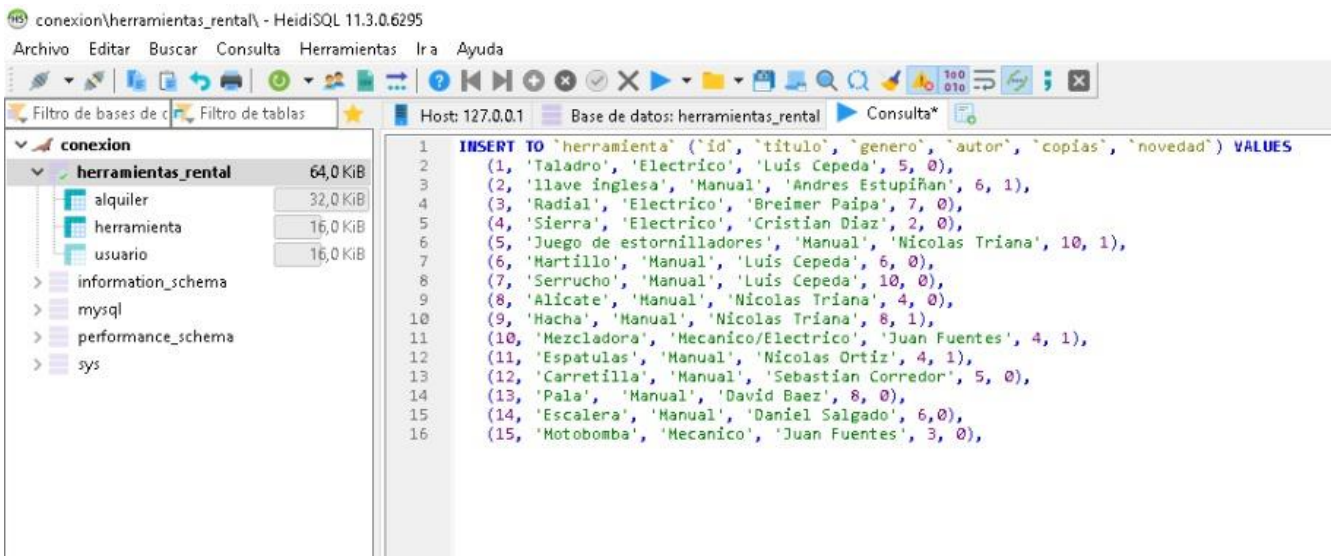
conexion\herramientas_rental\ - HeidiSQL 11.3.0.6295

Archivo Editar Buscar Consulta Herramientas Ir a Ayuda

Filtro de bases de d Filtro de tablas

Host: 127.0.0.1 Base de datos: herramientas_rental Consulta*

conexion
herramientas_rental 64,0 KiB
alquiler 32,0 KiB
herramienta 16,0 KiB
usuario 16,0 KiB
information_schema
mysql
performance_schema
sys

1 INSERT TO `herramienta` (`id`, `titulo`, `genero`, `autor`, `copias`, `novedad`) VALUES
2 (1, 'Taladro', 'Electrico', 'Luis Cepeda', 5, 0),
3 (2, 'llave inglesa', 'Manual', 'Andres Estupiñan', 6, 1),
4 (3, 'Radial', 'Electrico', 'Breimer Paipa', 7, 0),
5 (4, 'Sierra', 'Electrico', 'Cristian Diaz', 2, 0),
6 (5, 'Juego de estornilladores', 'Manual', 'Nicolas Triana', 10, 1),
7 (6, 'Martillo', 'Manual', 'Luis Cepeda', 6, 0),
8 (7, 'Serrucho', 'Manual', 'Luis Cepeda', 10, 0),
9 (8, 'Alicate', 'Manual', 'Nicolas Triana', 4, 0),
10 (9, 'Hacha', 'Manual', 'Nicolas Triana', 8, 1),
11 (10, 'Mezcladora', 'Mecanico/Electrico', 'Juan Fuentes', 4, 1),
12 (11, 'Espatulas', 'Manual', 'Nicolas Ortiz', 4, 1),
13 (12, 'Carretilla', 'Manual', 'Sebastian Corredor', 5, 0),
14 (13, 'Pala', 'Manual', 'David Baez', 8, 0),
15 (14, 'Escalera', 'Manual', 'Daniel Salgado', 6,0),
16 (15, 'Motobomba', 'Mecanico', 'Juan Fuentes', 3, 0),